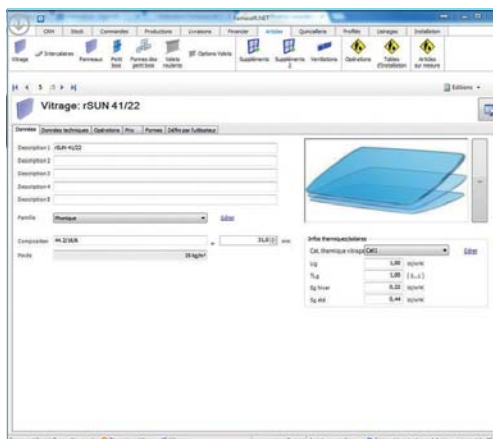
FenesoftNET

CRM Stock Commandes Production Livraisons Financier Articles Quincaillerie Profilés Usinages Installation

Vitrage Intercalaires Panneaux Petit bois Formes des petits bois Volets roulants Options Volets Suppléments Suppléments 2 Ventilations Opérations Tables d'installation Articles sur mesure

5

Éditions

Vitrage: rSUN 41/22

Données Données techniques Opérations Prix Formes Défini par l'utilisateur

Description 1 rSUN 41/22
Description 2
Description 3
Description 4
Description 5

Famille Thermique Éditer

Composition 44.2/16/4 31,0 mm
Poids 25 kg/m²

Infos thermiques/solaires
Cat. thermique vitrage Cat1 Éditer
Ug 1,00 W/m²K
TLg 1,00 (0...1)
Sg hiver 0,22 W/m²K
Sg été 0,44 W/m²K